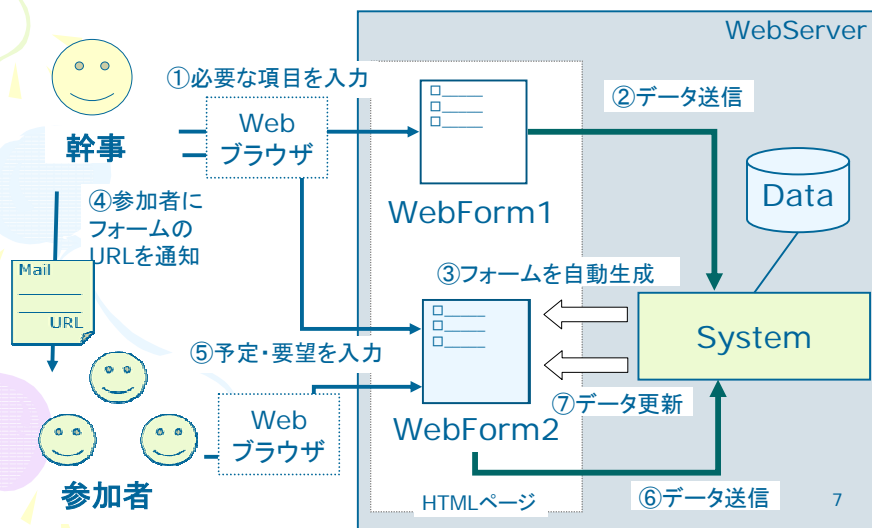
WebServer

①必要な項目を入力

幹事

Web
ブラウザ

②データ送信

Data

WebForm1

④参加者に
フォームの
URLを通知

Mail

URL

③フォームを自動生成

System

⑤予定・要望を入力

Web
ブラウザ

⑦データ更新

WebForm2

参加者

HTMLページ

⑥データ送信

7